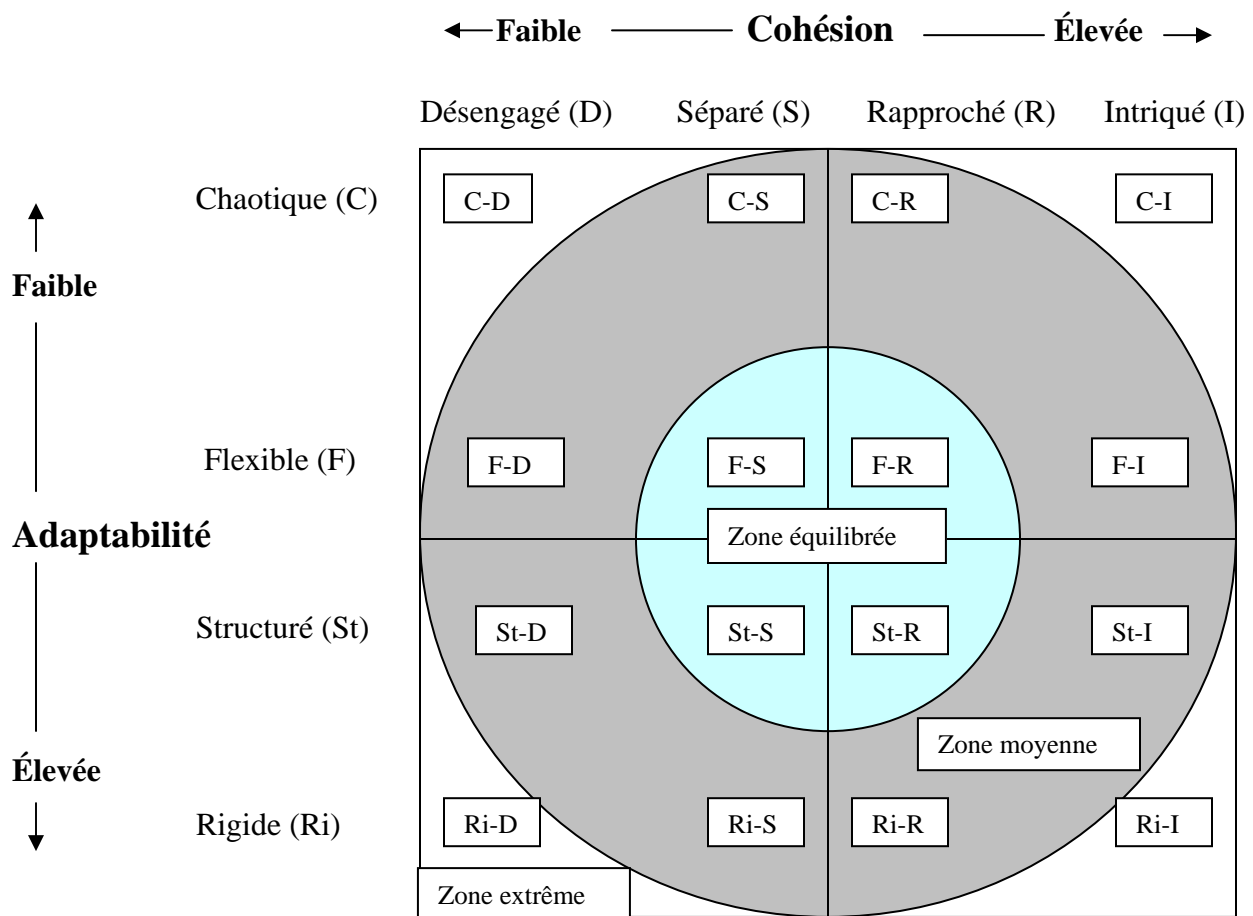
Faible Cohésion Élevée

Désengagé (D) Séparé (S) Rapproché (R) Intriqué (I)

Chaotique (C)
C-D C-S C-R C-I

Faible

Flexible (F)
F-D F-S F-R F-I

Adaptabilité

Zone équilibrée

Structuré (St)
St-D St-S St-R St-I

Zone moyenne

Élevée

Rigide (Ri)
Ri-D Ri-S Ri-R Ri-I

Zone extrême